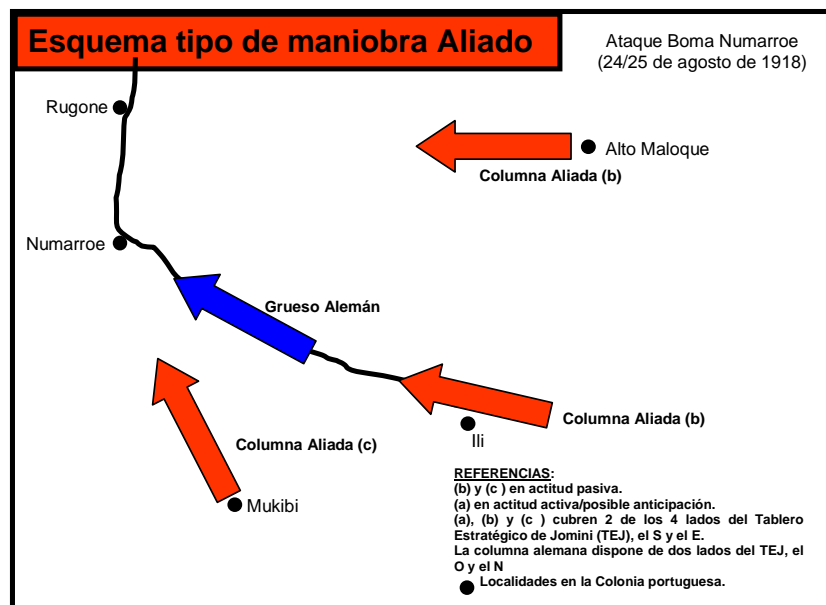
Esquema tipo de maniobra Aliado

Ataque Boma Numarroe (24/25 de agosto de 1918)

Rugone

Alto Maloque

Columna Aliada (b)

Numarroe

Grueso Alemán

Columna Aliada (b)

Ili

Columna Aliada (c)

Mukibi

REFERENCIAS:
(b) y (c ) en actitud pasiva.
(a) en actitud activa/posible anticipación.
(a), (b) y (c ) cubren 2 de los 4 lados del Tablero Estratégico de Jomini (TEJ), el S y el E.
La columna alemana dispone de dos lados del TEJ, el O y el N
Localidades en la Colonia portuguesa.